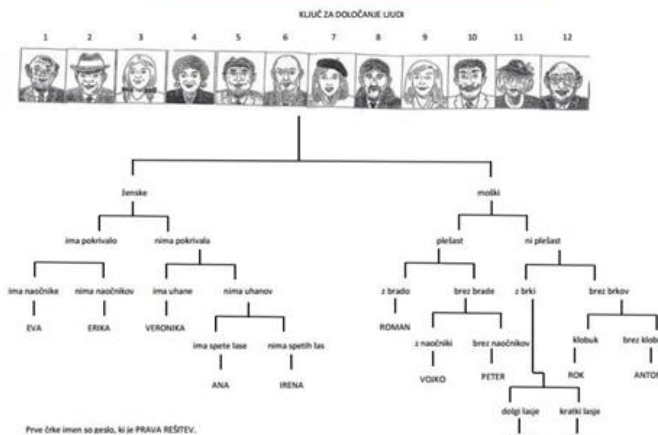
KLJUČ ZA DOLOČANJE LJUDI

1 2 3 4 5 6 7 8 9 10 11 12

ženske

moški

ima pokrivalo

nima pokrivala

plešast

ni plešast

ima naočnike

nima naočnikov

ima uhane

nima uhanov

z brado

brez brade

z brki

brez brkov

EVA

ERIKA

VERONIKA

ima spete lase

nima spetih las

ROMAN

z naočniki

brez naočnikov

klobuk

brez klob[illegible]

ANA

IRENA

VOJKO

PETER

ROK

ANTO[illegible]

dolgi lasje

kratki lasje

Prve črke imen so geslo, ki je PRAVA REŠITEV.